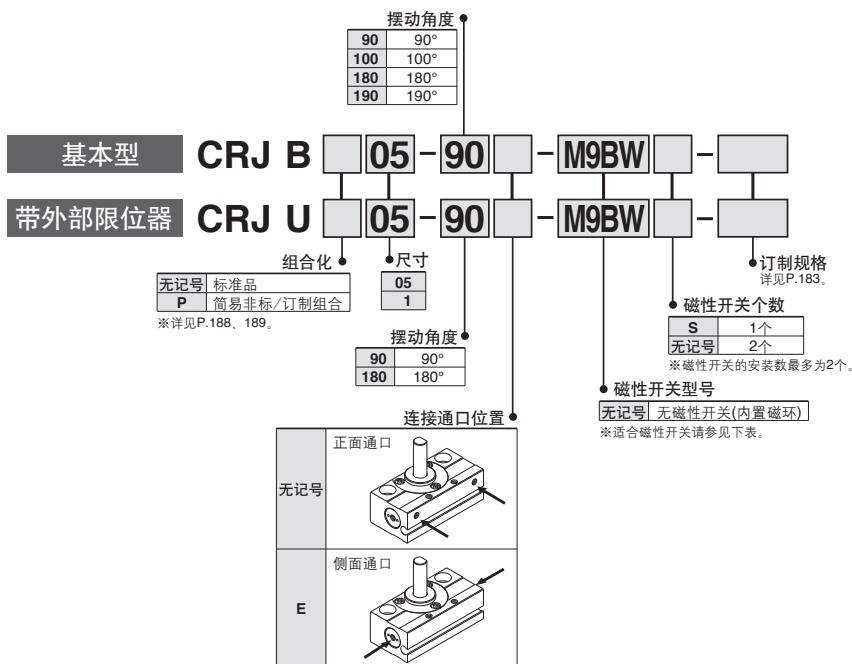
摆动角度

| 90 | 90° |
|---|---|
| 100 | 100° |
| 180 | 180° |
| 190 | 190° |

基本型 CRJ B 05 − 90 − M9BW −

带外部限位器 CRJ U 05 − 90 − M9BW −

组合化

| 无记号 | 标准品 |
|---|---|
| P | 简易非标/订制组合 |

※详见P.188、189。

尺寸

| 05 |
|---|
| 1 |

订制规格
详见P.183。

磁性开关个数

| S | 1个 |
|---|---|
| 无记号 | 2个 |

※磁性开关的安装数最多为2个。

摆动角度

| 90 | 90° |
|---|---|
| 180 | 180° |

磁性开关型号

| 无记号 | 无磁性开关(内置磁环) |
|---|---|

※适合磁性开关请参见下表。

连接通口位置

| 无记号 | 正面通口 |
|---|---|
| E | 侧面通口 |